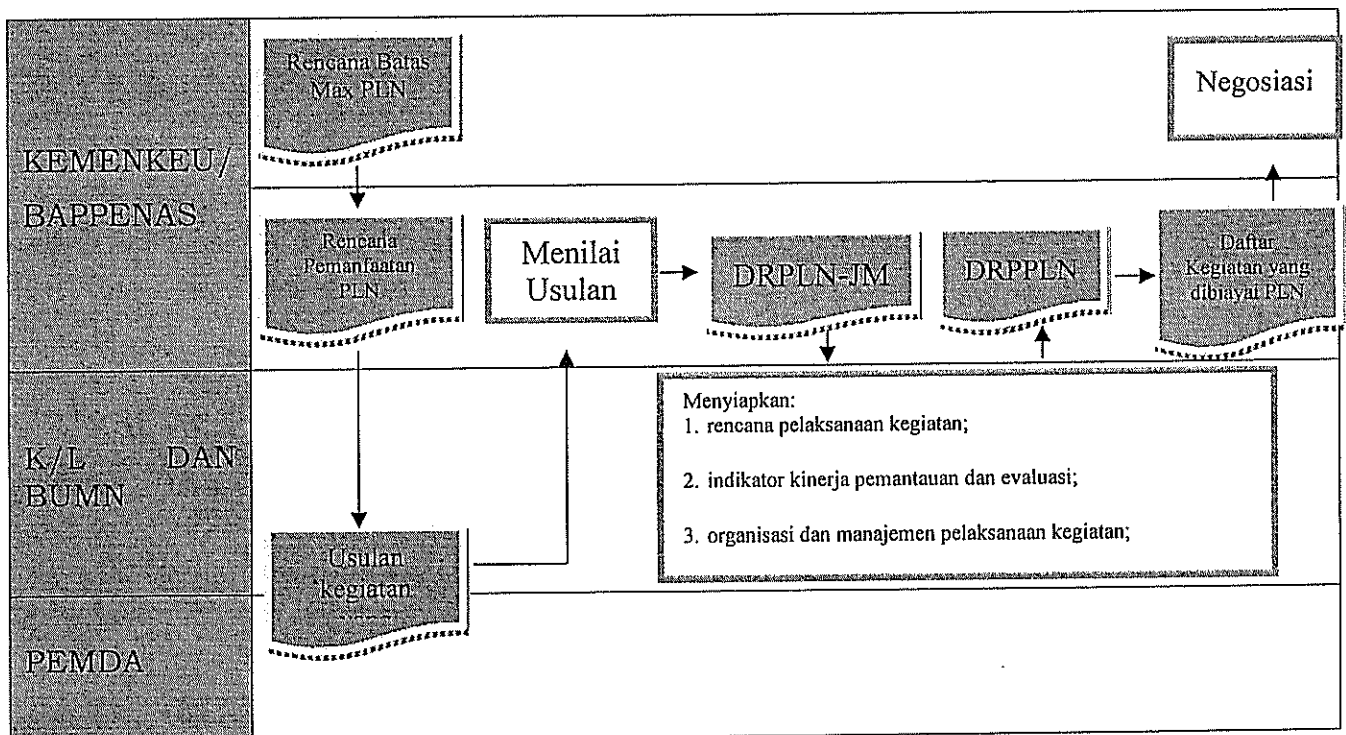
KEMENKEU/ BAPPENAS

Rencana Batas Max PLN

Negosiasi

Rencana Pemanfaatan PLN

Menilai Usulan

DRPLN-JM

DRPPLN

Daftar Kegiatan yang dibiayai PLN

K/L DAN BUMN

Menyiapkan:
1. rencana pelaksanaan kegiatan;

2. indikator kinerja pemantauan dan evaluasi;

3. organisasi dan manajemen pelaksanaan kegiatan;

Usulan kegiatan

PEMDA